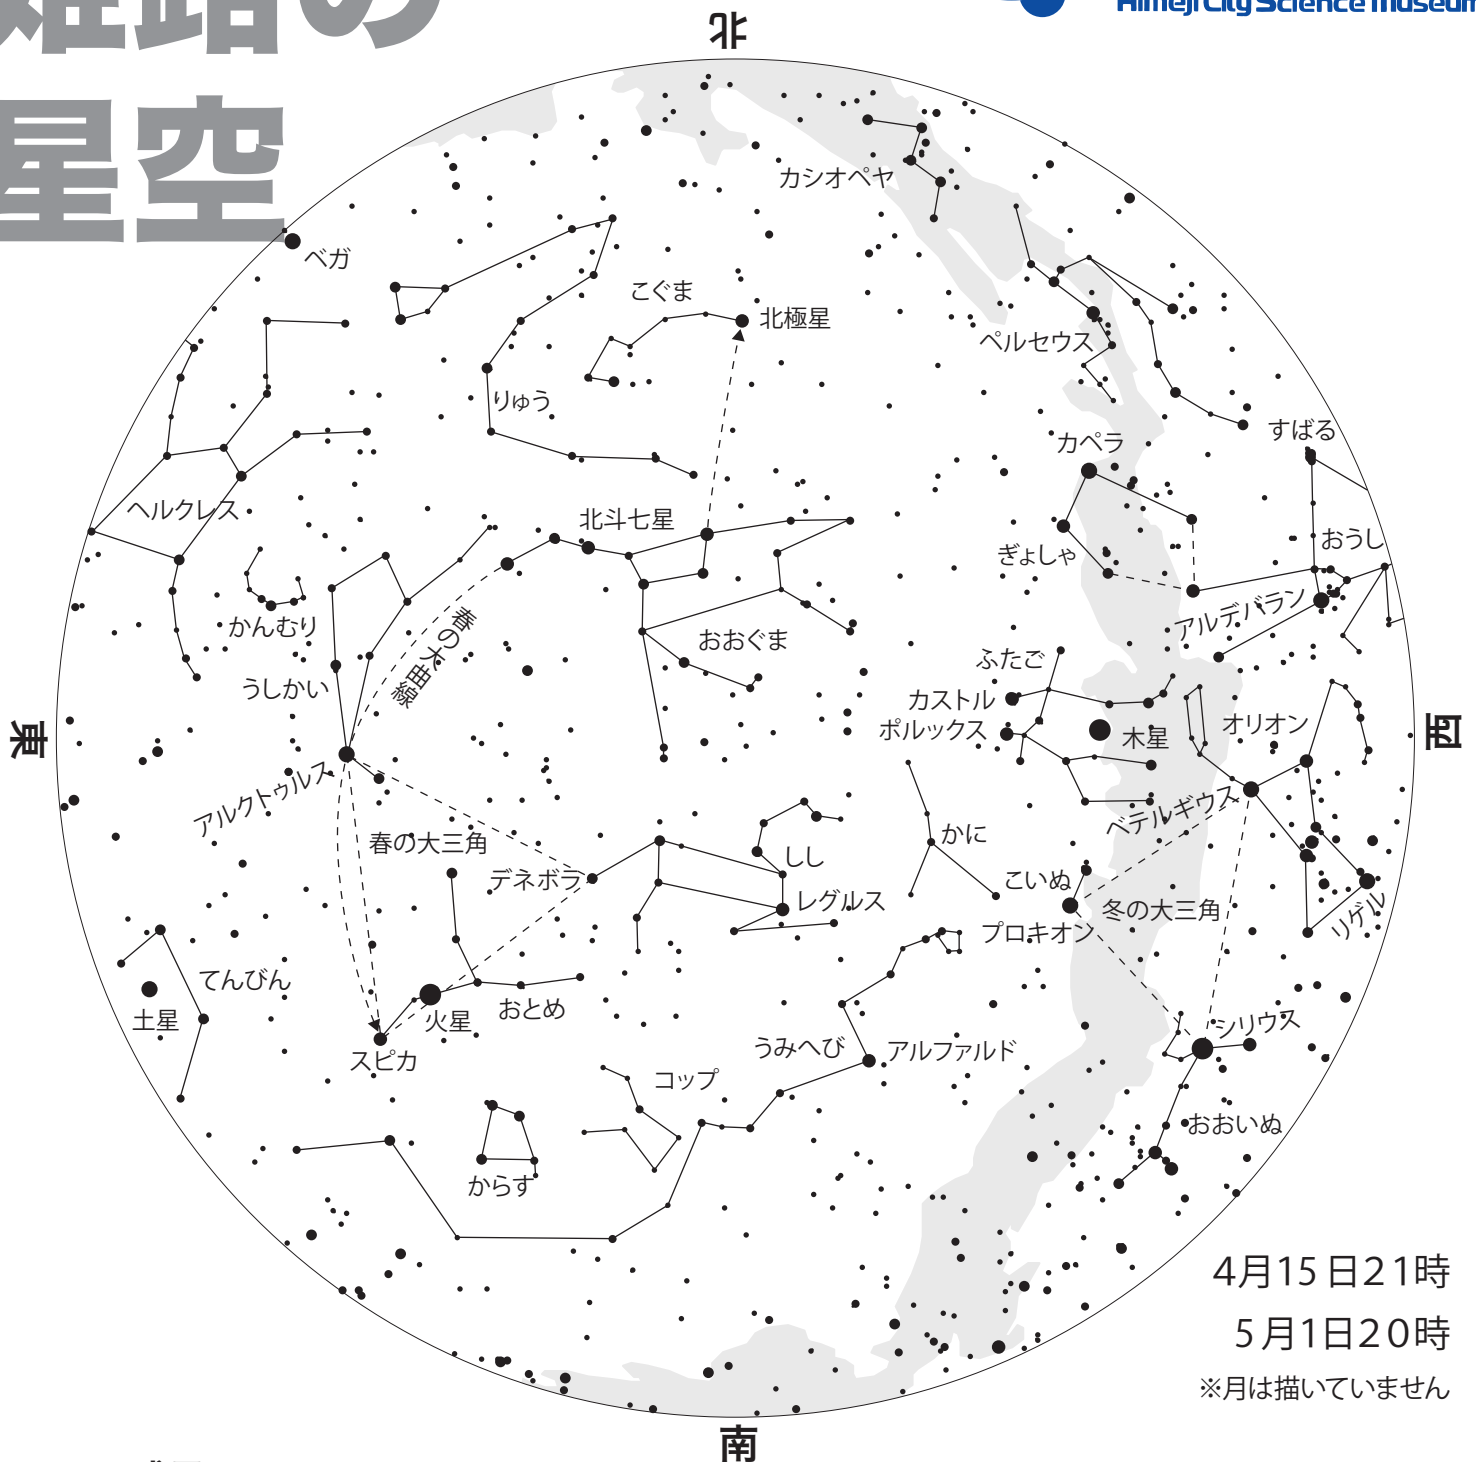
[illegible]の
星空

Himeji City Science Museum

北

ベガ
こぐま
北極星
カシオペヤ
ペルセウス
りゅう
すばる
カペラ
ヘルクレス
北斗七星
ぎょしゃ
おうし
かんむり
春の大曲線
おおぐま
アルデバラン
ふたご
うしかい
カストル
ポルックス
木星
オリオン
東
西
アルクトゥルス
かに
ベテルギウス
春の大三角
しし
デネボラ
こいぬ
レグルス
冬の大三角
リゲル
プロキオン
てんびん
土星
火星
おとめ
シリウス
スピカ
うみへび
アルファルド
コップ
おおいぬ
からす
4月15日21時
5月1日20時
※月は描いていません
南